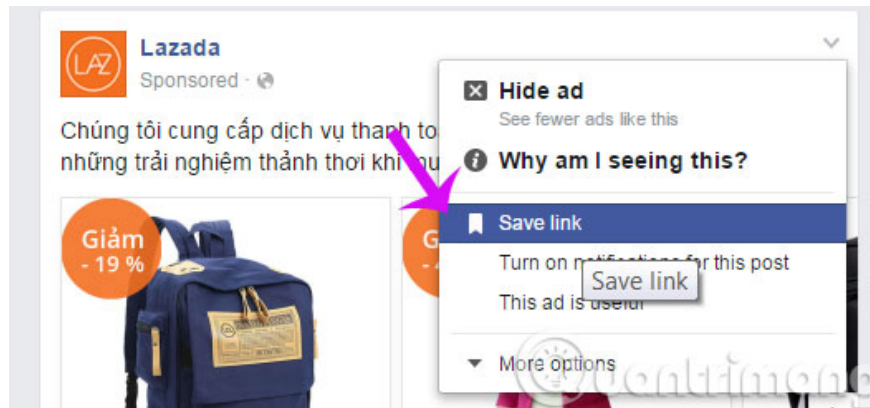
LAZ

Lazada

Sponsored ·

Chúng tôi cung cấp dịch vụ thanh toa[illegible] những trải nghiệm thảnh thơi khi mu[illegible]

Giảm - 19 %

G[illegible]

Hide ad

See fewer ads like this

Why am I seeing this?

Save link

Turn on n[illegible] for this post

Save link

This ad is useful

More options

Quantrimang